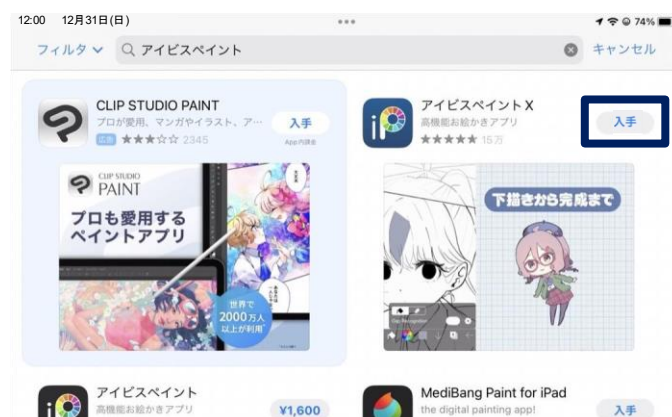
12:00 12月31日(日)

74%

フィルタ ∨ アイビスペイント

キャンセル

CLIP STUDIO PAINT

プロが愛用、マンガやイラスト、ア…

広告 ★★★☆☆ 2345

入手

App内課金

アイビスペイントX

高機能お絵かきアプリ

★★★★★ 15万

入手

CLIP STUDIO PAINT

プロも愛用するペイントアプリ

世界で2000万人以上が利用

下描きから完成まで

アイビスペイント

高機能お絵かきアプリ

¥1,600

MediBang Paint for iPad

the digital painting app!

入手